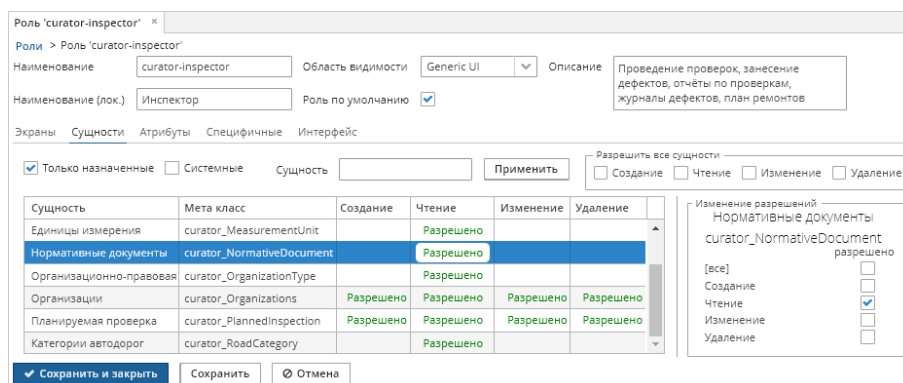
Роль 'curator-inspector' ×

Роли > Роль 'curator-inspector'

Наименование curator-inspector Область видимости Generic UI Описание Проведение проверок, занесение дефектов, отчёты по проверкам, журналы дефектов, план ремонтов

Наименование (лок.) Инспектор Роль по умолчанию

Экраны Сущности Атрибуты Специфичные Интерфейс

Только назначенные Системные Сущность Применить

Разрешить все сущности
Создание Чтение Изменение Удаление

| Сущность | Мета класс | Создание | Чтение | Изменение | Удаление |
|---|---|---|---|---|---|
| Единицы измерения | curator_MeasurementUnit | | Разрешено | | |
| Нормативные документы | curator_NormativeDocument | | Разрешено | | |
| Организационно-правовая | curator_OrganizationType | | Разрешено | | |
| Организации | curator_Organizations | Разрешено | Разрешено | Разрешено | Разрешено |
| Планируемая проверка | curator_PlannedInspection | Разрешено | Разрешено | Разрешено | Разрешено |
| Категории автодорог | curator_RoadCategory | | Разрешено | | |

Изменение разрешений
Нормативные документы
curator_NormativeDocument
разрешено
[все]
Создание
Чтение
Изменение
Удаление

✔ Сохранить и закрыть Сохранить ⊘ Отмена